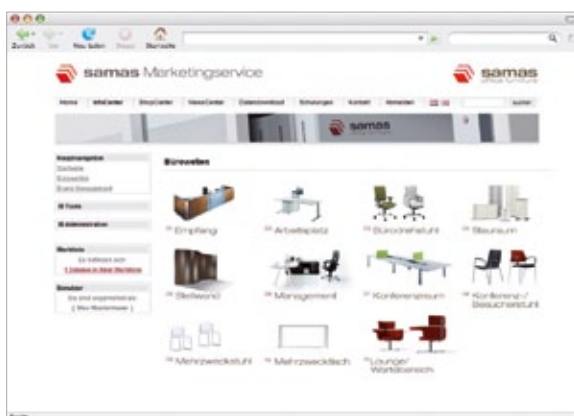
Zurück Vor Neu laden Stopp Startseite

samas Marketingservice

samas office furniture

Home | InfoCenter | ShopCenter | NewsCenter | Datendownload | Schulungen | Kontakt | Anmelden

suchen

samas

Hauptnavigation
Startseite
Bürowelten
Brand Showcenter

Tools

Administration

Merkliste
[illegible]
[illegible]

Benutzer
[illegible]
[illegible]

Bürowelten

Empfang

Arbeitsplatz

Bürodrehstuhl

Stauraum

Stellwand

Management

Konferenzraum

Konferenz-/ Besucherstuhl

Mehrzweckstuhl

Mehrzwecktisch

Lounge/ Wartebereich